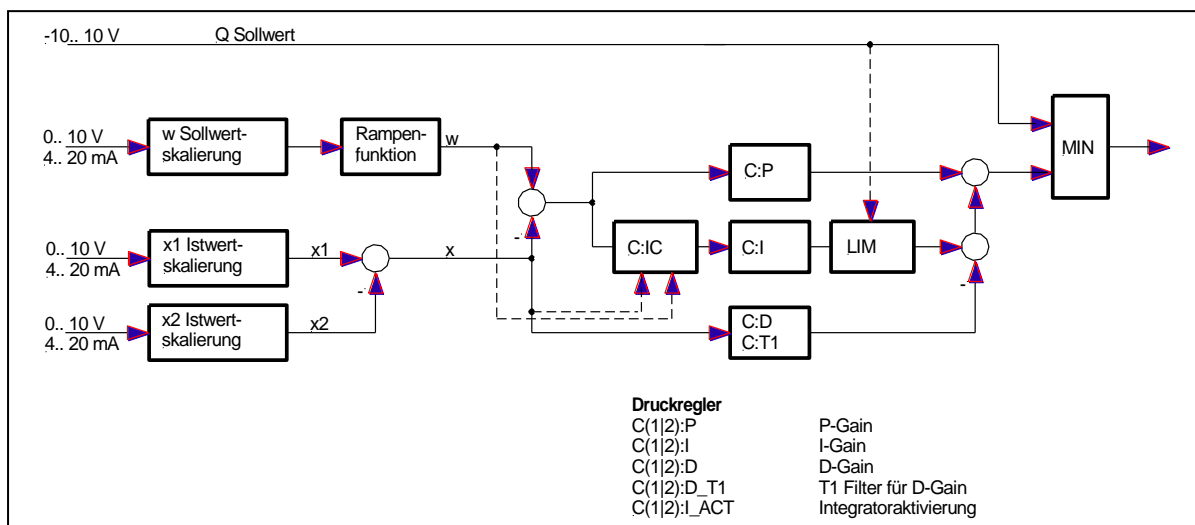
-10.. 10 V Q Sollwert

0.. 10 V
4.. 20 mA

w Sollwertskalierung

Rampenfunktion

w

C:P

MIN

0.. 10 V
4.. 20 mA

x1 Istwertskalierung

x1

x

-

C:IC

C:I

LIM

-

0.. 10 V
4.. 20 mA

x2 Istwertskalierung

x2

C:D
C:T1

-

**Druckregler**

| | |
|---|---|
| C(1\|2):P | P-Gain |
| C(1\|2):I | I-Gain |
| C(1\|2):D | D-Gain |
| C(1\|2):D_T1 | T1 Filter für D-Gain |
| C(1\|2):I_ACT | Integratoraktivierung |